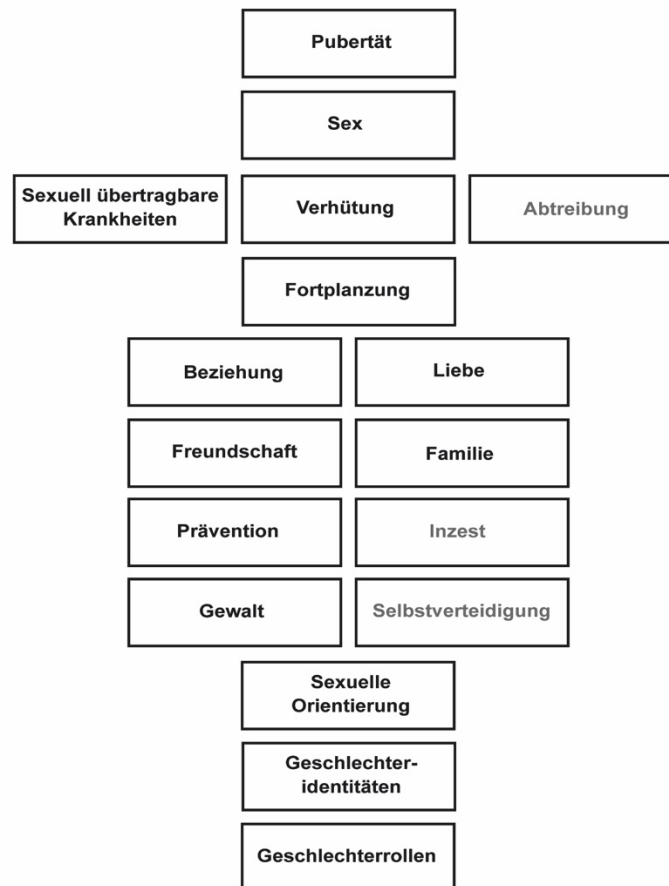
Pubertät

Sex

Sexuell übertragbare Krankheiten

Verhütung

Abtreibung

Fortplanzung

Beziehung

Liebe

Freundschaft

Familie

Prävention

Inzest

Gewalt

Selbstverteidigung

Sexuelle Orientierung

Geschlechter-identitäten

Geschlechterrollen